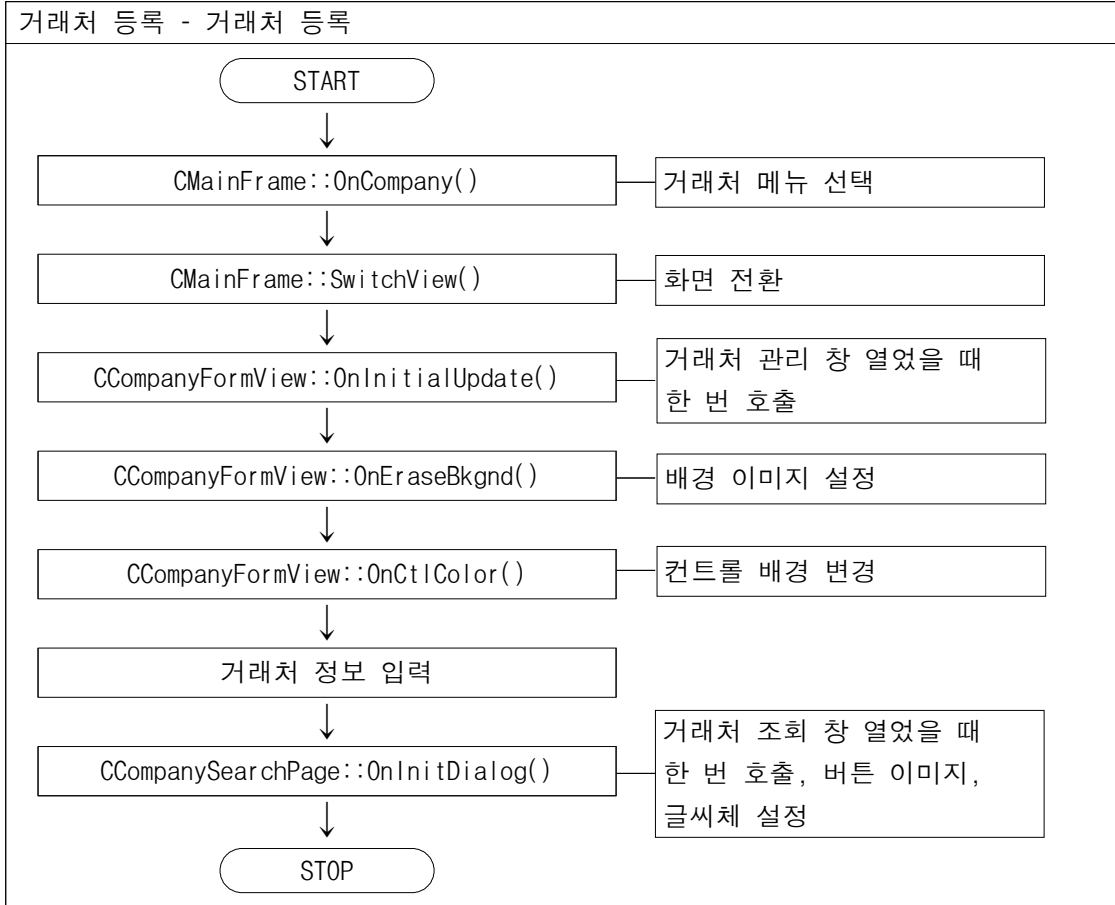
거래처 등록 - 거래처 등록

START

CMainFrame::OnCompany()

거래처 메뉴 선택

CMainFrame::SwitchView()

화면 전환

CCompanyFormView::OnInitialUpdate()

거래처 관리 창 열었을 때 한 번 호출

CCompanyFormView::OnEraseBkgnd()

배경 이미지 설정

CCompanyFormView::OnCtlColor()

컨트롤 배경 변경

거래처 정보 입력

CCompanySearchPage::OnInitDialog()

거래처 조회 창 열었을 때 한 번 호출, 버튼 이미지, 글씨체 설정

STOP